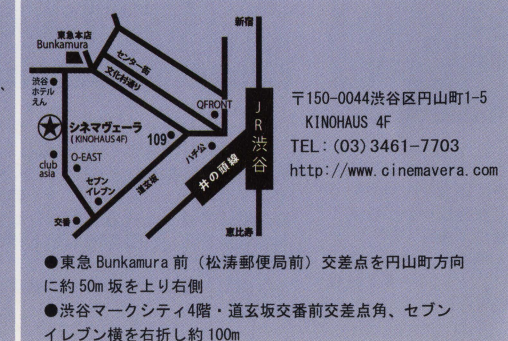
東急本店
Bunkamura
センター街
文化村通り
新宿
渋谷ホテルえん
QFRONT
シネマヴェーラ
(KINOHAUS4F)
109
ハチ公
JR渋谷
O-EAST
club asia
セブンイレブン
道玄坂
井の頭線
交番
恵比寿

〒150-0044渋谷区円山町1-5
KINOHAUS 4F
TEL：(03) 3461-7703
http://www.cinemavera.com

●東急 Bunkamura 前（松涛郵便局前）交差点を円山町方向に約 50m 坂を上り右側
●渋谷マークシティ4階・道玄坂交番前交差点角、セブンイレブン横を右折し約 100m